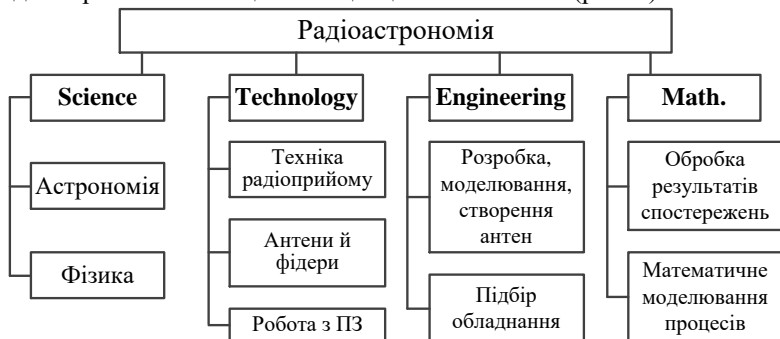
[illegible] (рис. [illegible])

Радіоастрономія

Science

Астрономія

Фізика

Technology

Техніка радіоприйому

Антени й фідери

Робота з ПЗ

Engineering

Розробка, моделювання, створення антен

Підбір обладнання

Math.

Обробка результатів спостережень

Математичне моделювання процесів